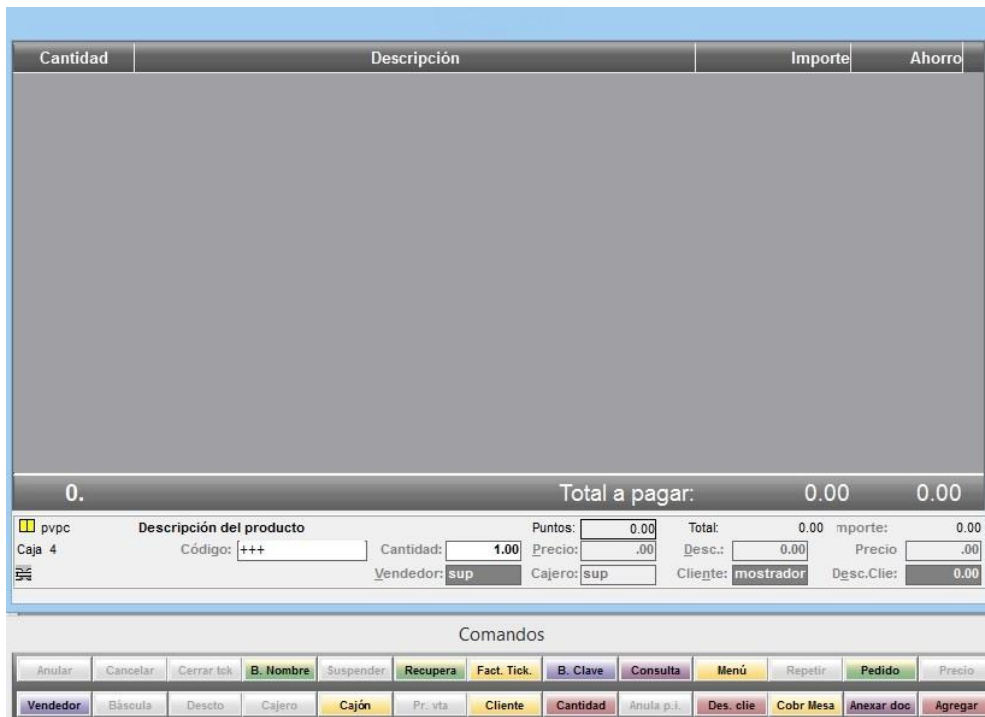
| Cantidad | Descripción | Importe | Ahorro |
|---|---|---|---|

0.

Total a pagar: 0.00 0.00

pvpc
Caja 4

Descripción del producto
Código: +++
Cantidad: 1.00
Vendedor: sup

Puntos: 0.00
Precio: .00
Cajero: sup

Total: 0.00
Desc.: 0.00
Cliente: mostrador

mporte: 0.00
Precio .00
Desc.Clie: 0.00

Comandos

Anular
Cancelar
Cerrar tck
B. Nombre
Suspender
Recupera
Fact. Tick.
B. Clave
Consulta
Menú
Repetir
Pedido
Precio

Vendedor
Báscula
Descto
Cajero
Cajón
Pr. vta
Cliente
Cantidad
Anula p.i.
Des. clie
Cobr Mesa
Anexar doc
Agregar